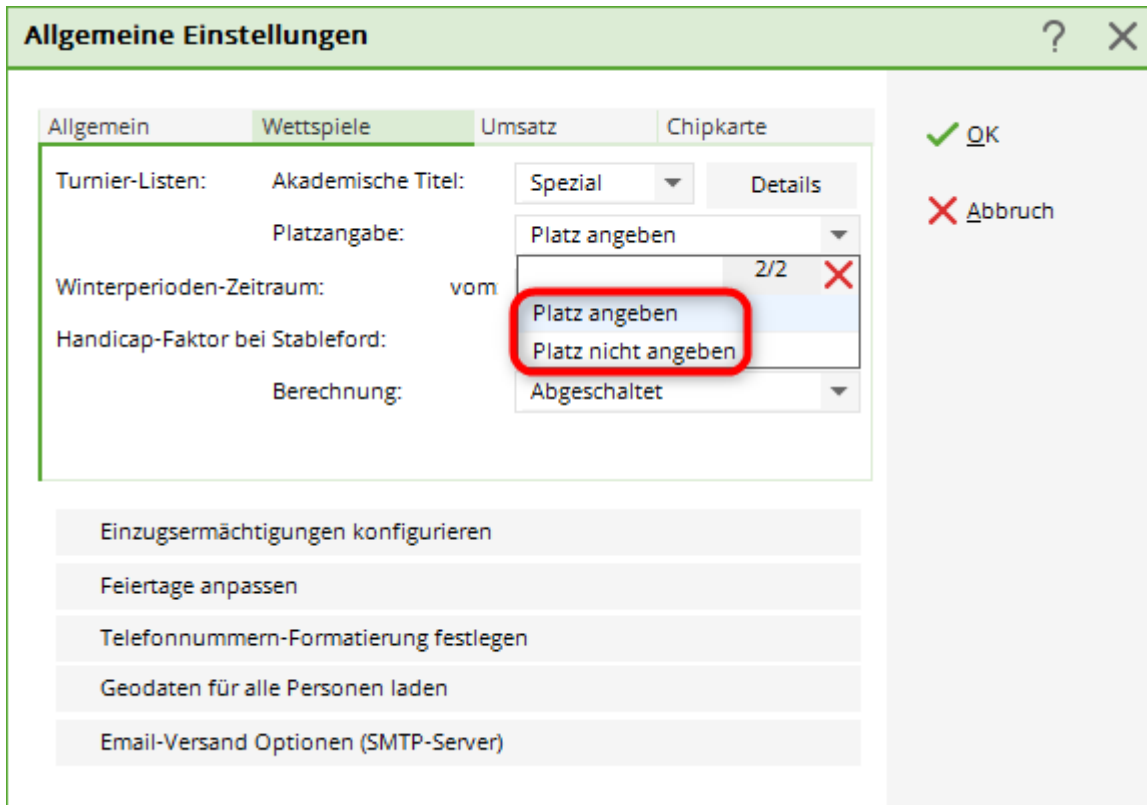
Allgemeine Einstellungen

?

Allgemein
Wettspiele
Umsatz
Chipkarte

OK

Abbruch

Turnier-Listen:
Akademische Titel:
Spezial
Details

Platzangabe:
Platz angeben

2/2

Winterperioden-Zeitraum:
vom

Platz angeben
Platz nicht angeben

Handicap-Faktor bei Stableford:

Berechnung:
Abgeschaltet

Einzugsermächtigungen konfigurieren

Feiertage anpassen

Telefonnummern-Formatierung festlegen

Geodaten für alle Personen laden

Email-Versand Optionen (SMTP-Server)